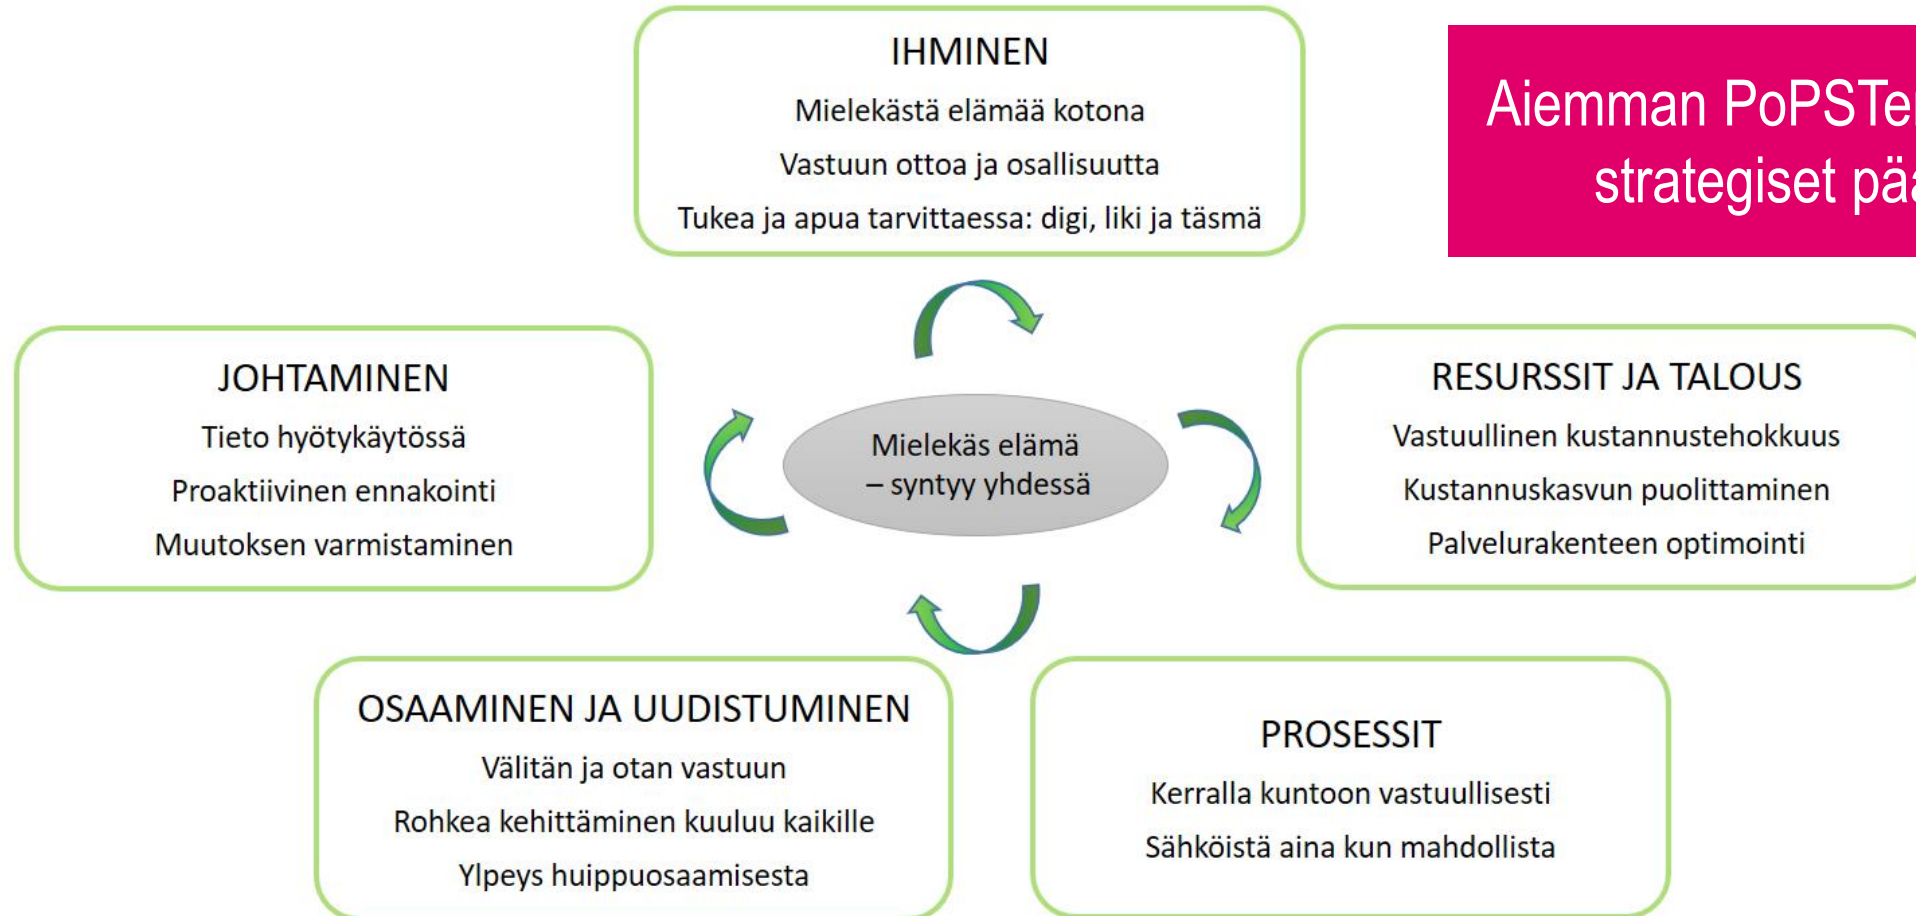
IHMINEN

Mielekästä elämää kotona

Vastuun ottoa ja osallisuutta

Tukea ja apua tarvittaessa: digi, liki ja täsmä

Aiemman PoPSTe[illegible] strategiset pä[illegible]

JOHTAMINEN

Tieto hyötykäytössä

Proaktiivinen ennakointi

Muutoksen varmistaminen

Mielekäs elämä – syntyy yhdessä

RESURSSIT JA TALOUS

Vastuullinen kustannustehokkuus

Kustannuskasvun puolittaminen

Palvelurakenteen optimointi

OSAAMINEN JA UUDISTUMINEN

Välitän ja otan vastuun

Rohkea kehittäminen kuuluu kaikille

Ylpeys huippuosaamisesta

PROSESSIT

Kerralla kuntoon vastuullisesti

Sähköistä aina kun mahdollista